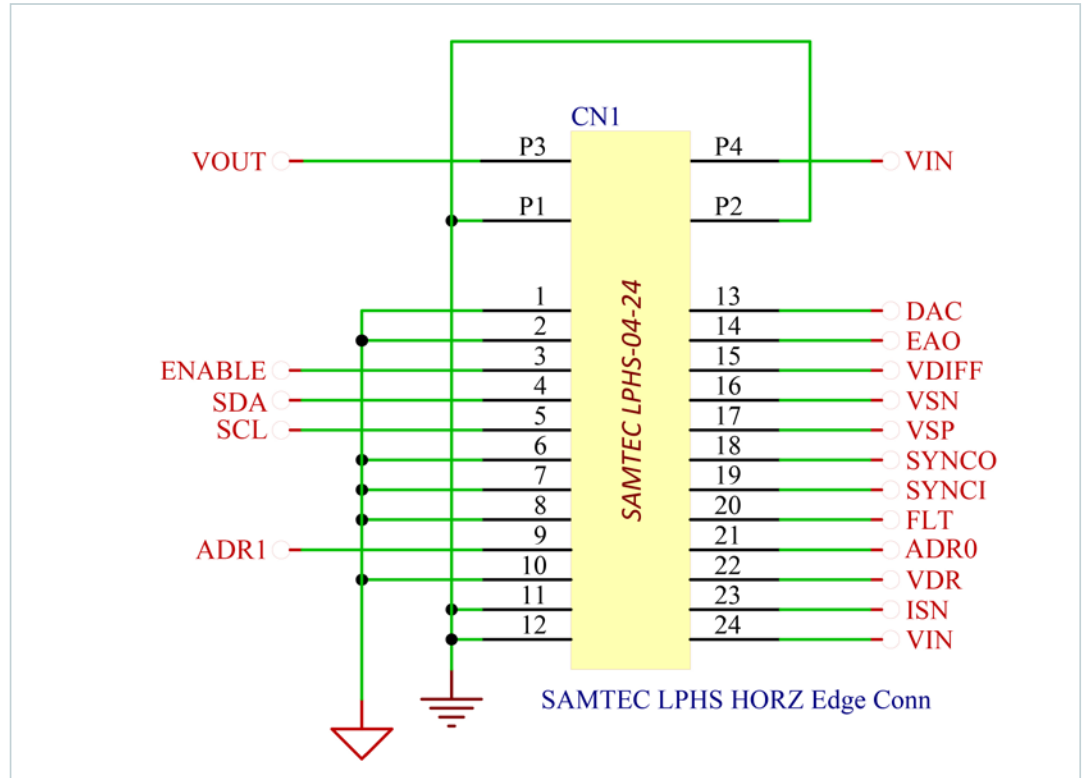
CN1

VOUT P3 P4 VIN

P1 P2

SAMTEC LPHS-04-24

1 13 DAC
2 14 EAO
ENABLE 3 15 VDIFF
SDA 4 16 VSN
SCL 5 17 VSP
6 18 SYNCO
7 19 SYNCI
8 20 FLT
ADR1 9 21 ADR0
10 22 VDR
11 23 ISN
12 24 VIN

SAMTEC LPHS HORZ Edge Conn